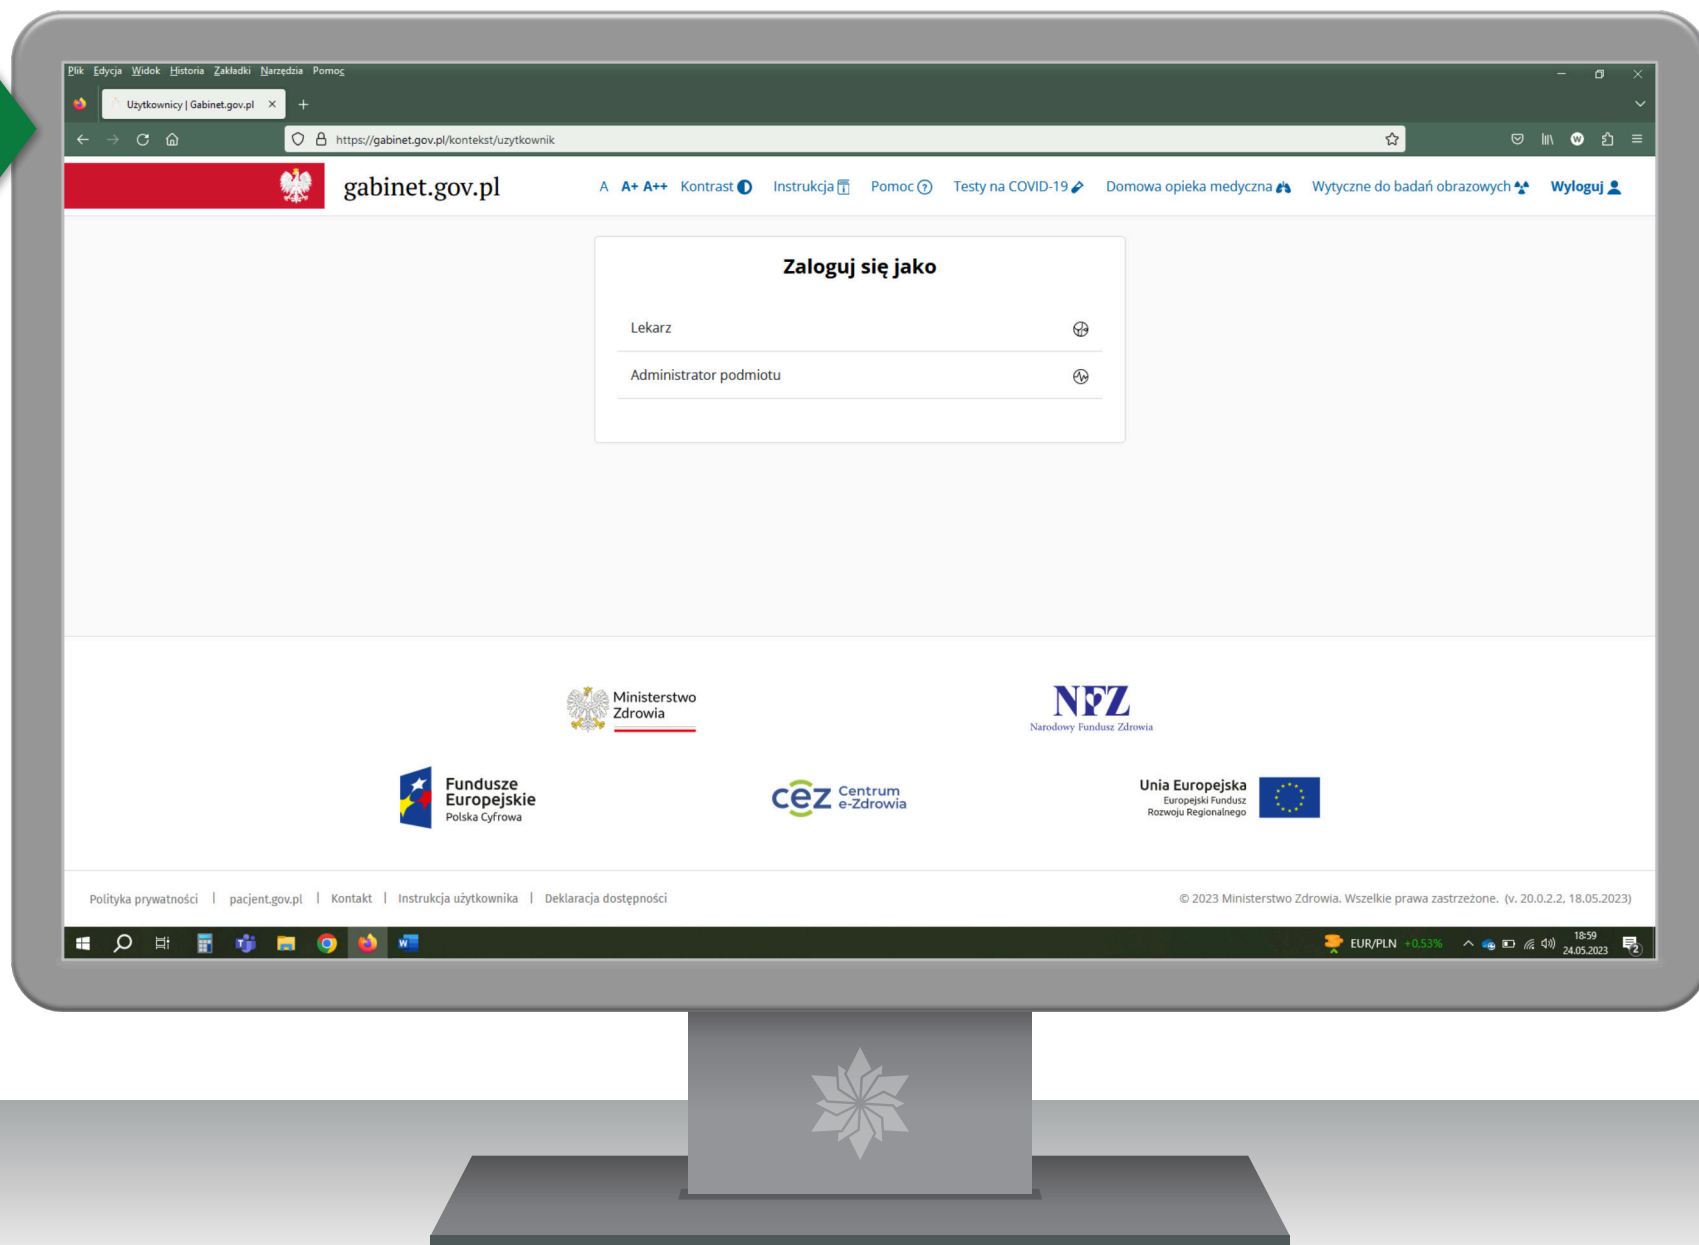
Plik Edycja Widok Historia Zakładki Narzędzia Pomoc

Użytkownicy | Gabinet.gov.pl

https://gabinet.gov.pl/kontekst/uzytkownik

gabinet.gov.pl

A A+ A++ Kontrast Instrukcja Pomoc Testy na COVID-19 Domowa opieka medyczna Wytyczne do badań obrazowych Wyloguj

Zaloguj się jako

Lekarz

Administrator podmiotu

Ministerstwo Zdrowia

NFZ
Narodowy Fundusz Zdrowia

Fundusze Europejskie
Polska Cyfrowa

cez Centrum e-Zdrowia

Unia Europejska
Europejski Fundusz Rozwoju Regionalnego

Polityka prywatności | pacjent.gov.pl | Kontakt | Instrukcja użytkownika | Deklaracja dostępności

© 2023 Ministerstwo Zdrowia. Wszelkie prawa zastrzeżone. (v. 20.0.2.2, 18.05.2023)

EUR/PLN +0,53%

18:59
24.05.2023